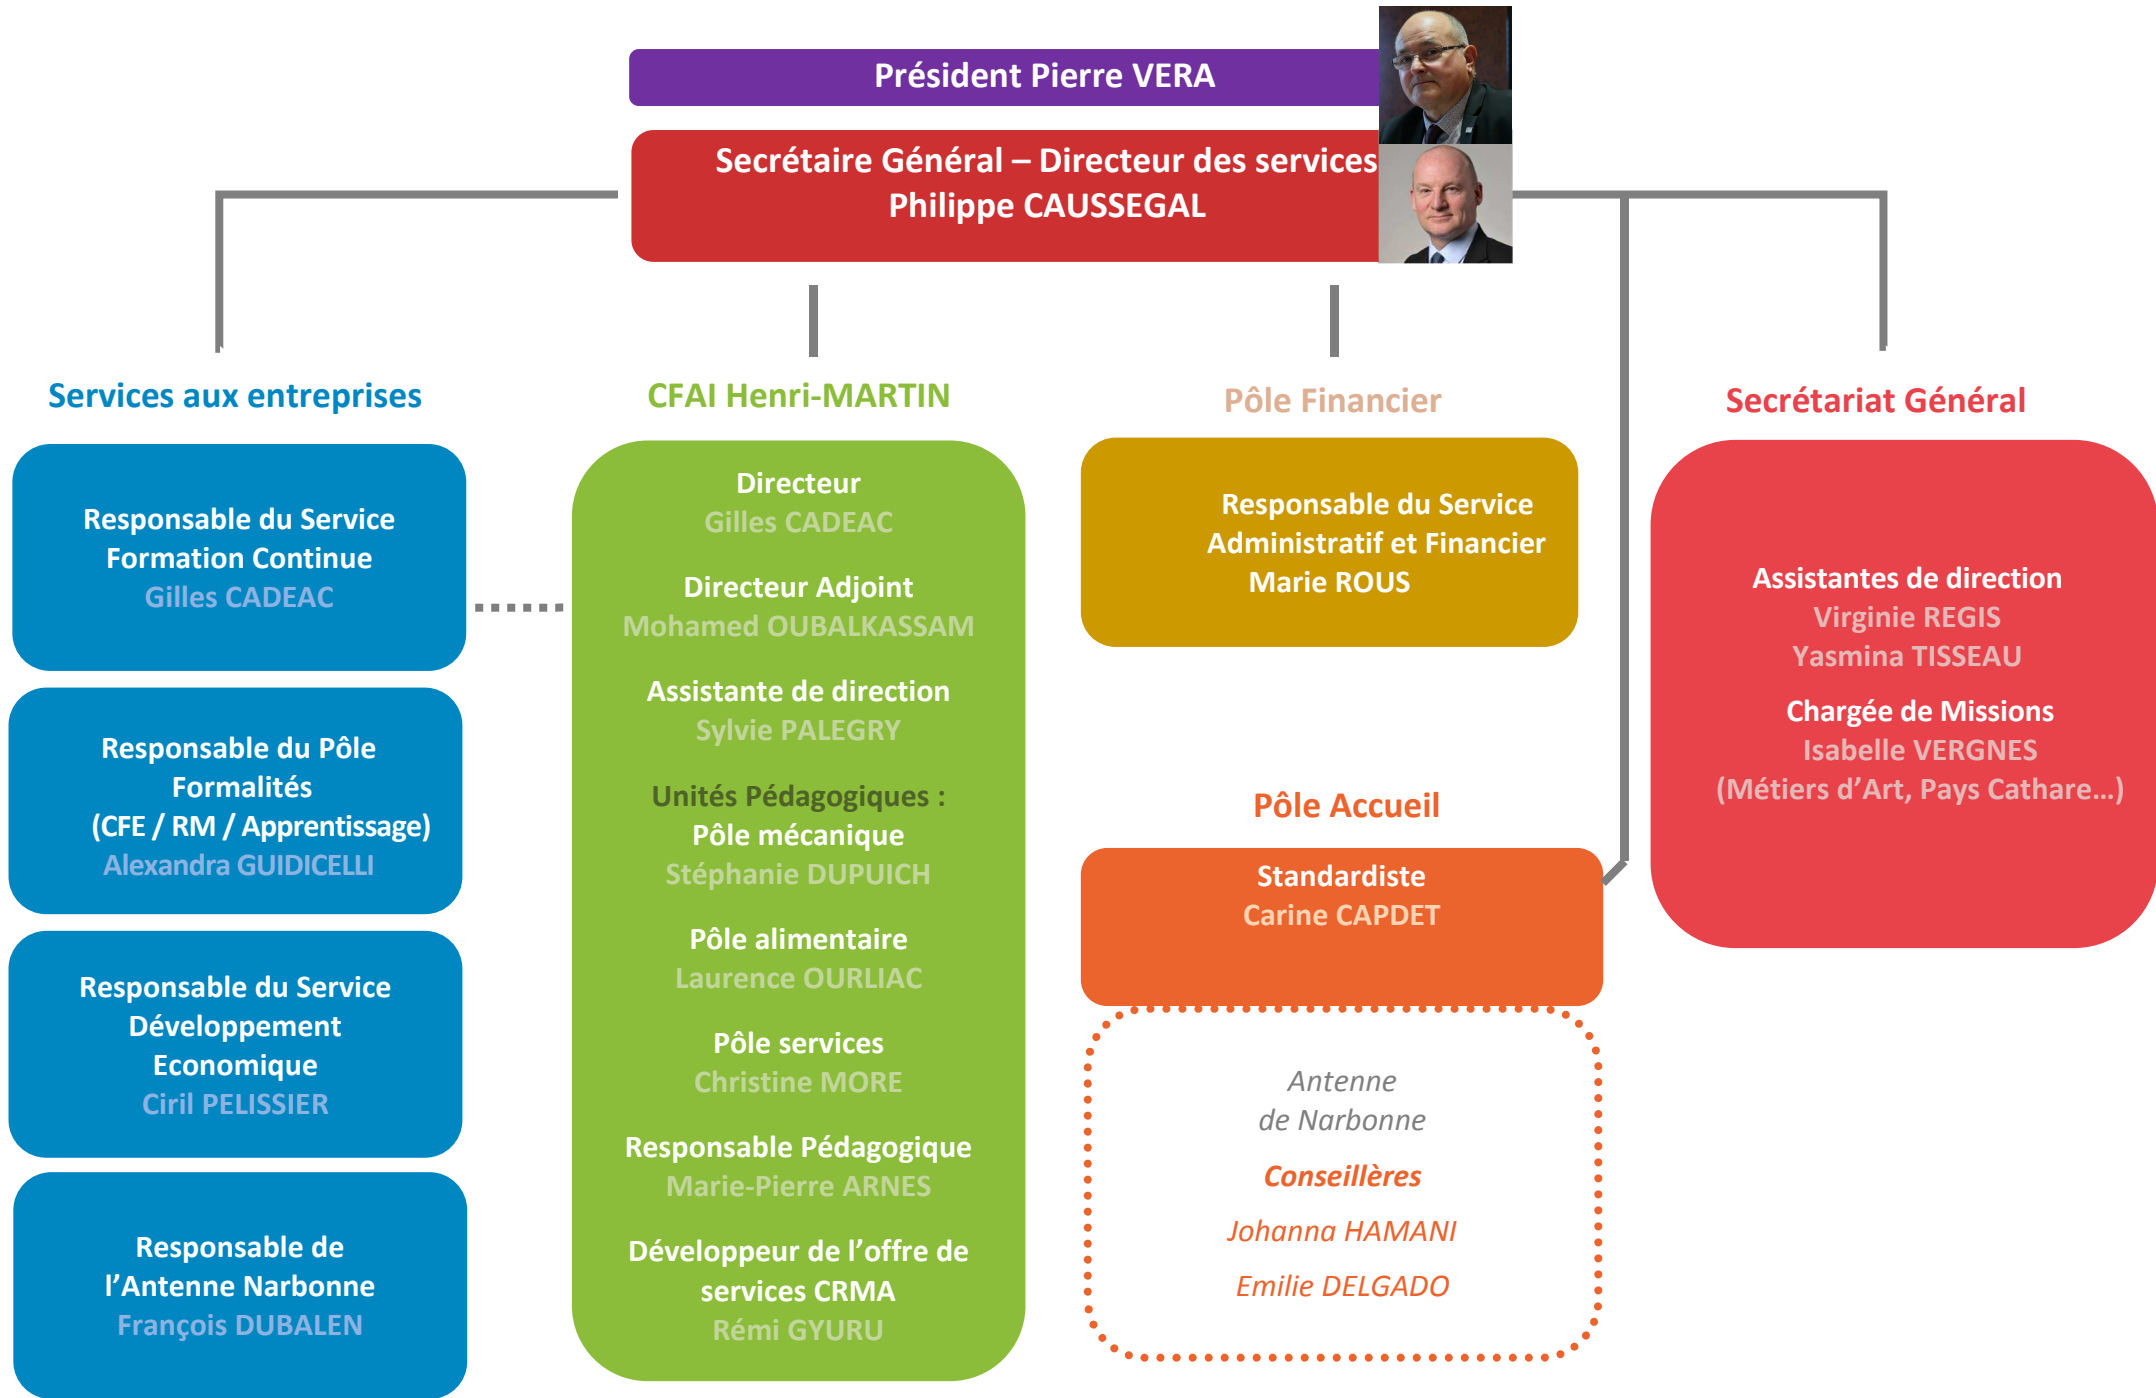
Président Pierre VERA

Secrétaire Général – Directeur des services
Philippe CAUSSEGAL

Services aux entreprises

Responsable du Service Formation Continue
Gilles CADEAC

Responsable du Pôle Formalités
(CFE / RM / Apprentissage)
Alexandra GUIDICELLI

Responsable du Service Développement Economique
Ciril PELISSIER

Responsable de l'Antenne Narbonne
François DUBALEN

CFAI Henri-MARTIN

Directeur
Gilles CADEAC

Directeur Adjoint
Mohamed OUBALKASSAM

Assistante de direction
Sylvie PALEGRY

Unités Pédagogiques :
Pôle mécanique
Stéphanie DUPUICH

Pôle alimentaire
Laurence OURLIAC

Pôle services
Christine MORE

Responsable Pédagogique
Marie-Pierre ARNES

Développeur de l'offre de services CRMA
Rémi GYURU

Pôle Financier

Responsable du Service Administratif et Financier
Marie ROUS

Pôle Accueil

Standardiste
Carine CAPDET

Antenne
de Narbonne

Conseillères

Johanna HAMANI

Emilie DELGADO

Secrétariat Général

Assistantes de direction
Virginie REGIS
Yasmina TISSEAU

Chargée de Missions
Isabelle VERGNES
(Métiers d'Art, Pays Cathare…)